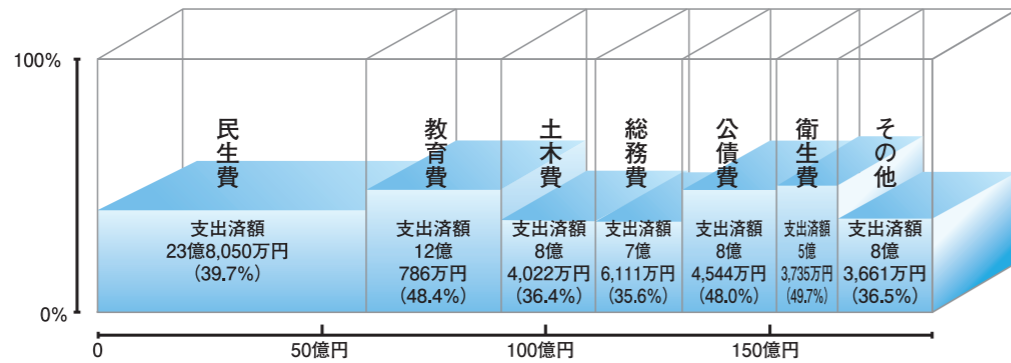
100%

0%

民生費

支出済額
23億8,050万円
(39.7%)

教育費

支出済額
12億
786万円
(48.4%)

土木費

支出済額
8億
4,022万円
(36.4%)

総務費

支出済額
7億
6,111万円
(35.6%)

公債費

支出済額
8億
4,544万円
(48.0%)

衛生費

支出済額
5億
3,735万円
(49.7%)

その他

支出済額
8億
3,661万円
(36.5%)

0
50億円
100億円
150億円